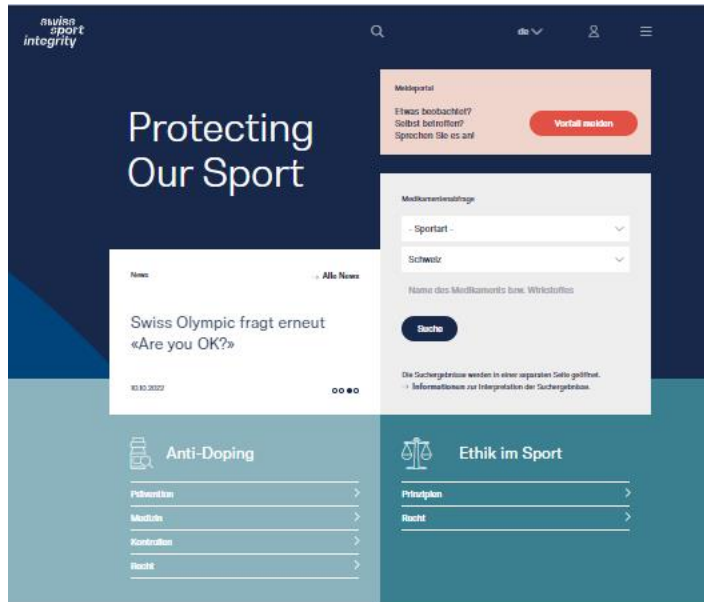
swiss sport integrity

de

Protecting Our Sport

Meldeportal

Etwas beobachtet? Selbst betroffen? Sprechen Sie es an!

Vorfall melden

Medikamentenabfrage

- Sportart -

Schweiz

Name des Medikaments bzw. Wirkstoffes

Suche

Die Suchergebnisse werden in einer separaten Seite geöffnet.
→ Informationen zur Interpretation der Suchergebnisse.

News

→ Alle News

Swiss Olympic fragt erneut «Are you OK?»

10.10.2022

Anti-Doping

Prävention

Medizin

Kontrollen

Recht

Ethik im Sport

Prinzipien

Recht